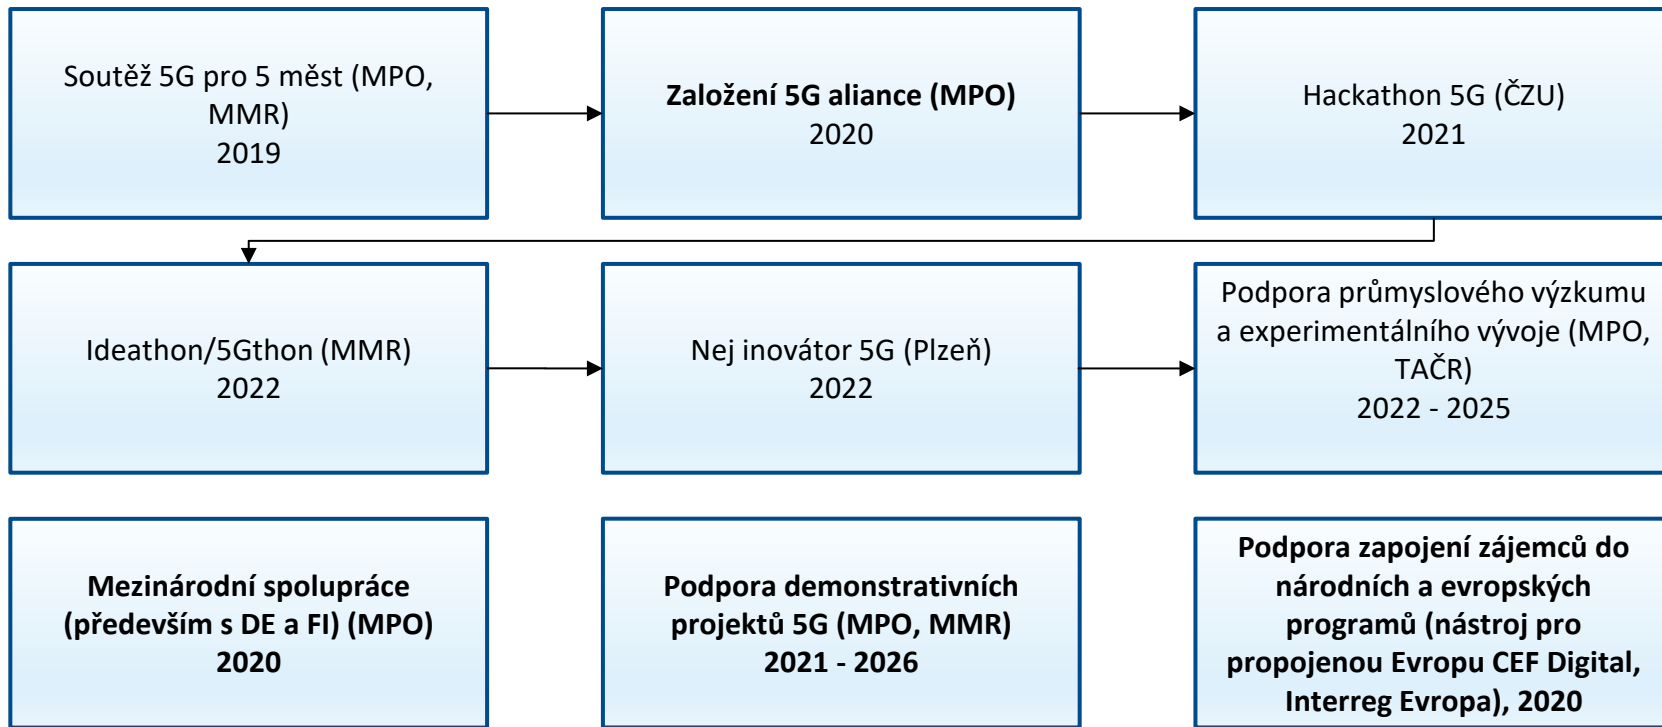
Soutěž 5G pro 5 měst (MPO, MMR)
2019

**Založení 5G aliance (MPO)**
2020

Hackathon 5G (ČZU)
2021

Ideathon/5Gthon (MMR)
2022

Nej inovátor 5G (Plzeň)
2022

Podpora průmyslového výzkumu a experimentálního vývoje (MPO, TAČR)
2022 - 2025

**Mezinárodní spolupráce (především s DE a FI) (MPO)
2020**

**Podpora demonstrativních projektů 5G (MPO, MMR)
2021 - 2026**

**Podpora zapojení zájemců do národních a evropských programů (nástroj pro propojenou Evropu CEF Digital, Interreg Evropa), 2020**